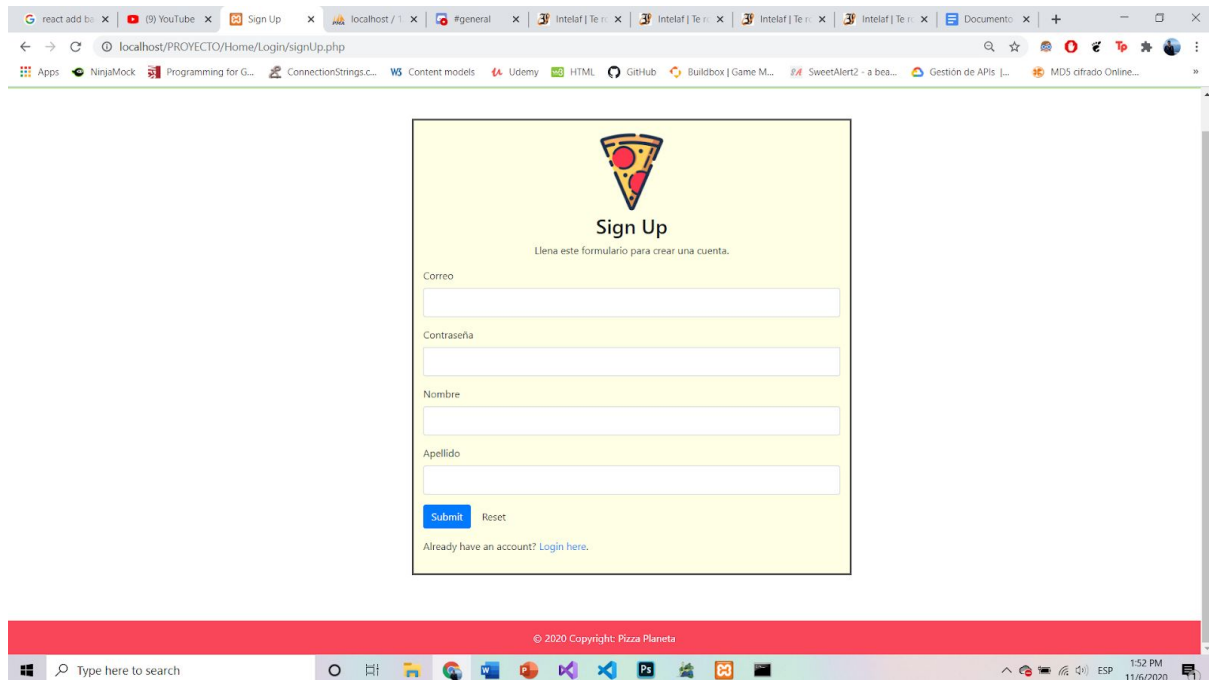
react add ba × (9) YouTube × Sign Up × localhost / × #general × Intelaf | Te × Intelaf | Te × Intelaf | Te × Intelaf | Te × Documento × +

localhost/PROYECTO/Home/Login/signUp.php

Apps NinjaMock Programming for G... ConnectionStrings.c... Content models Udemy HTML GitHub Buildbox | Game M... SweetAlert2 - a bea... Gestión de APIs |... MD5 cifrado Online...

Sign Up

Llena este formulario para crear una cuenta.

Correo

Contraseña

Nombre

Apellido

Submit Reset

Already have an account? Login here.

© 2020 Copyright: Pizza Planeta

Type here to search

ESP 1:52 PM 11/6/2020